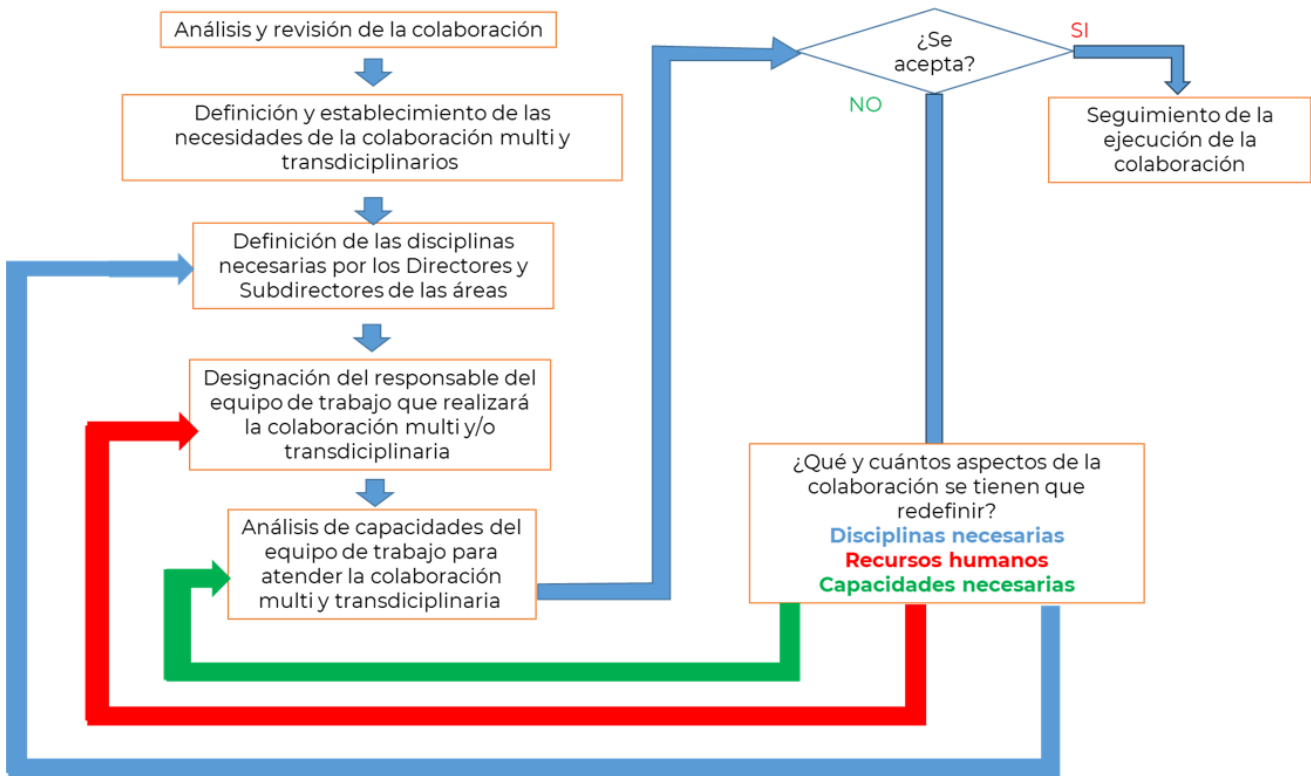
Análisis y revisión de la colaboración

Definición y establecimiento de las necesidades de la colaboración multi y transdiciplinarios

Definición de las disciplinas necesarias por los Directores y Subdirectores de las áreas

Designación del responsable del equipo de trabajo que realizará la colaboración multi y/o transdiciplinaria

Análisis de capacidades del equipo de trabajo para atender la colaboración multi y transdiciplinaria

¿Se acepta?

SI

NO

Seguimiento de la ejecución de la colaboración

¿Qué y cuántos aspectos de la colaboración se tienen que redefinir?
Disciplinas necesarias
Recursos humanos
Capacidades necesarias